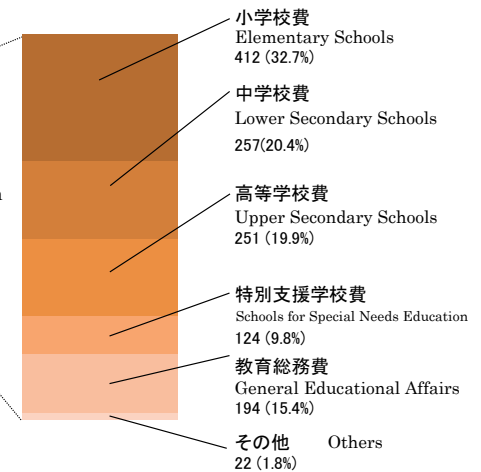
小学校費
Elementary Schools
412 (32.7%)

中学校費
Lower Secondary Schools
257(20.4%)

高等学校費
Upper Secondary Schools
251 (19.9%)

特別支援学校費
Schools for Special Needs Education
124 (9.8%)

教育総務費
General Educational Affairs
194 (15.4%)

その他 Others
22 (1.8%)